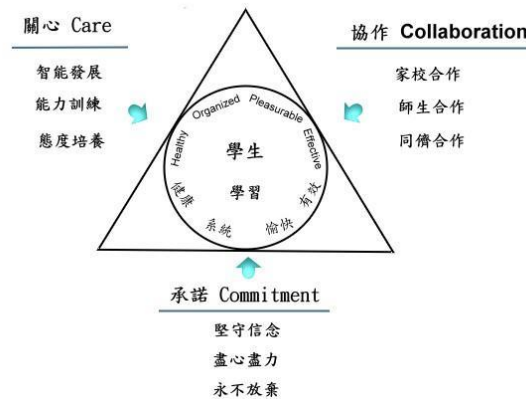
關心 Care

智能發展
能力訓練
態度培養

協作 Collaboration

家校合作
師生合作
同儕合作

Organized
Pleasurable
Healthy
Effective

學生
學習

健康
有效
系統
愉快

承諾 Commitment

堅守信念
盡心盡力
永不放棄